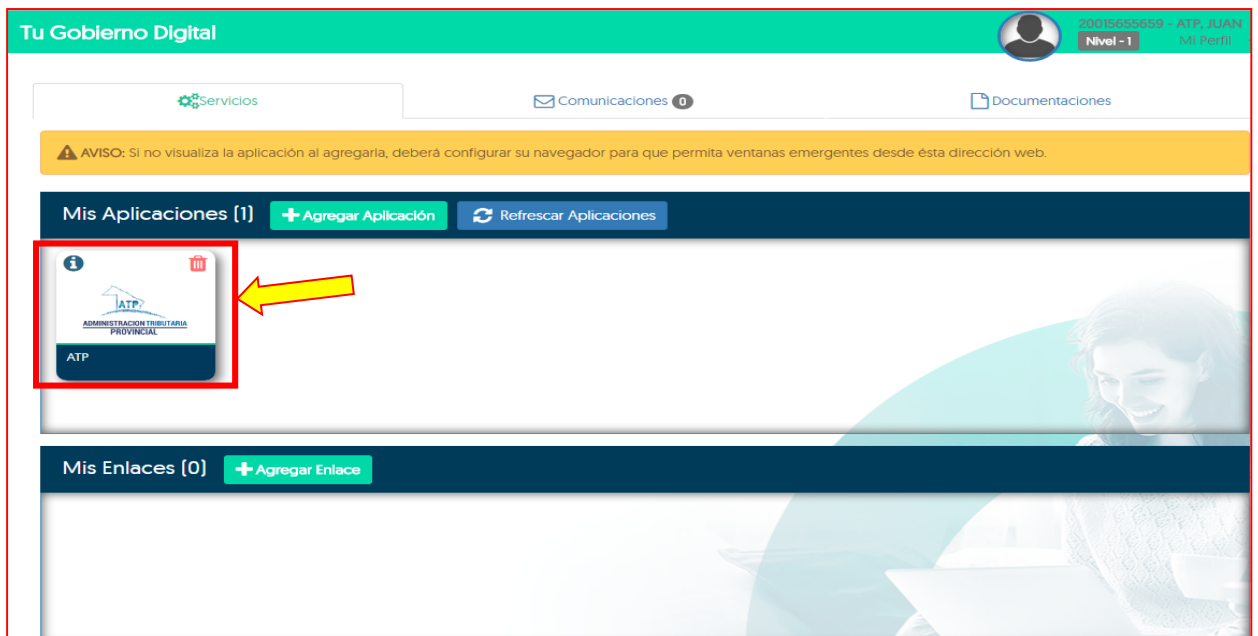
Tu Gobierno Digital

20015655659 - ATP, JUAN
Nivel - 1
Mi Perfil

Servicios
Comunicaciones 0
Documentaciones

AVISO: Si no visualiza la aplicación al agregarla, deberá configurar su navegador para que permita ventanas emergentes desde ésta dirección web.

Mis Aplicaciones (1)
Agregar Aplicación
Refrescar Aplicaciones

ATP
ADMINISTRACION TRIBUTARIA PROVINCIAL
ATP

Mis Enlaces (0)
Agregar Enlace